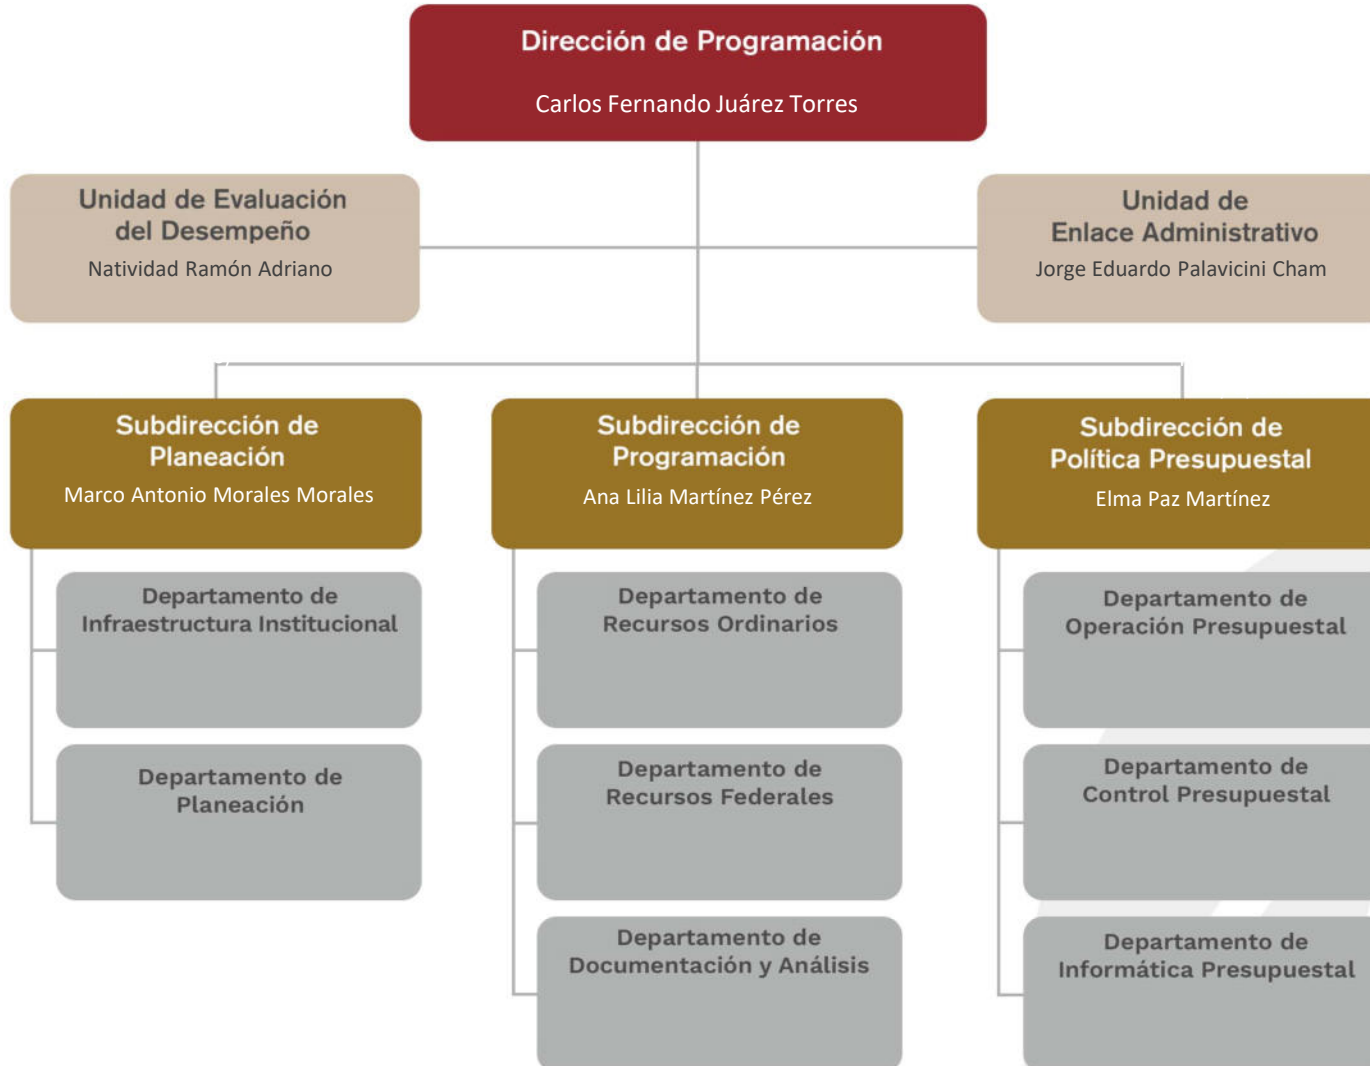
Dirección de Programación

Carlos Fernando Juárez Torres

Unidad de Evaluación del Desempeño

Natividad Ramón Adriano

Unidad de Enlace Administrativo

Jorge Eduardo Palavicini Cham

Subdirección de Planeación

Marco Antonio Morales Morales

Departamento de Infraestructura Institucional

Departamento de Planeación

Subdirección de Programación

Ana Lilia Martínez Pérez

Departamento de Recursos Ordinarios

Departamento de Recursos Federales

Departamento de Documentación y Análisis

Subdirección de Política Presupuestal

Elma Paz Martínez

Departamento de Operación Presupuestal

Departamento de Control Presupuestal

Departamento de Informática Presupuestal